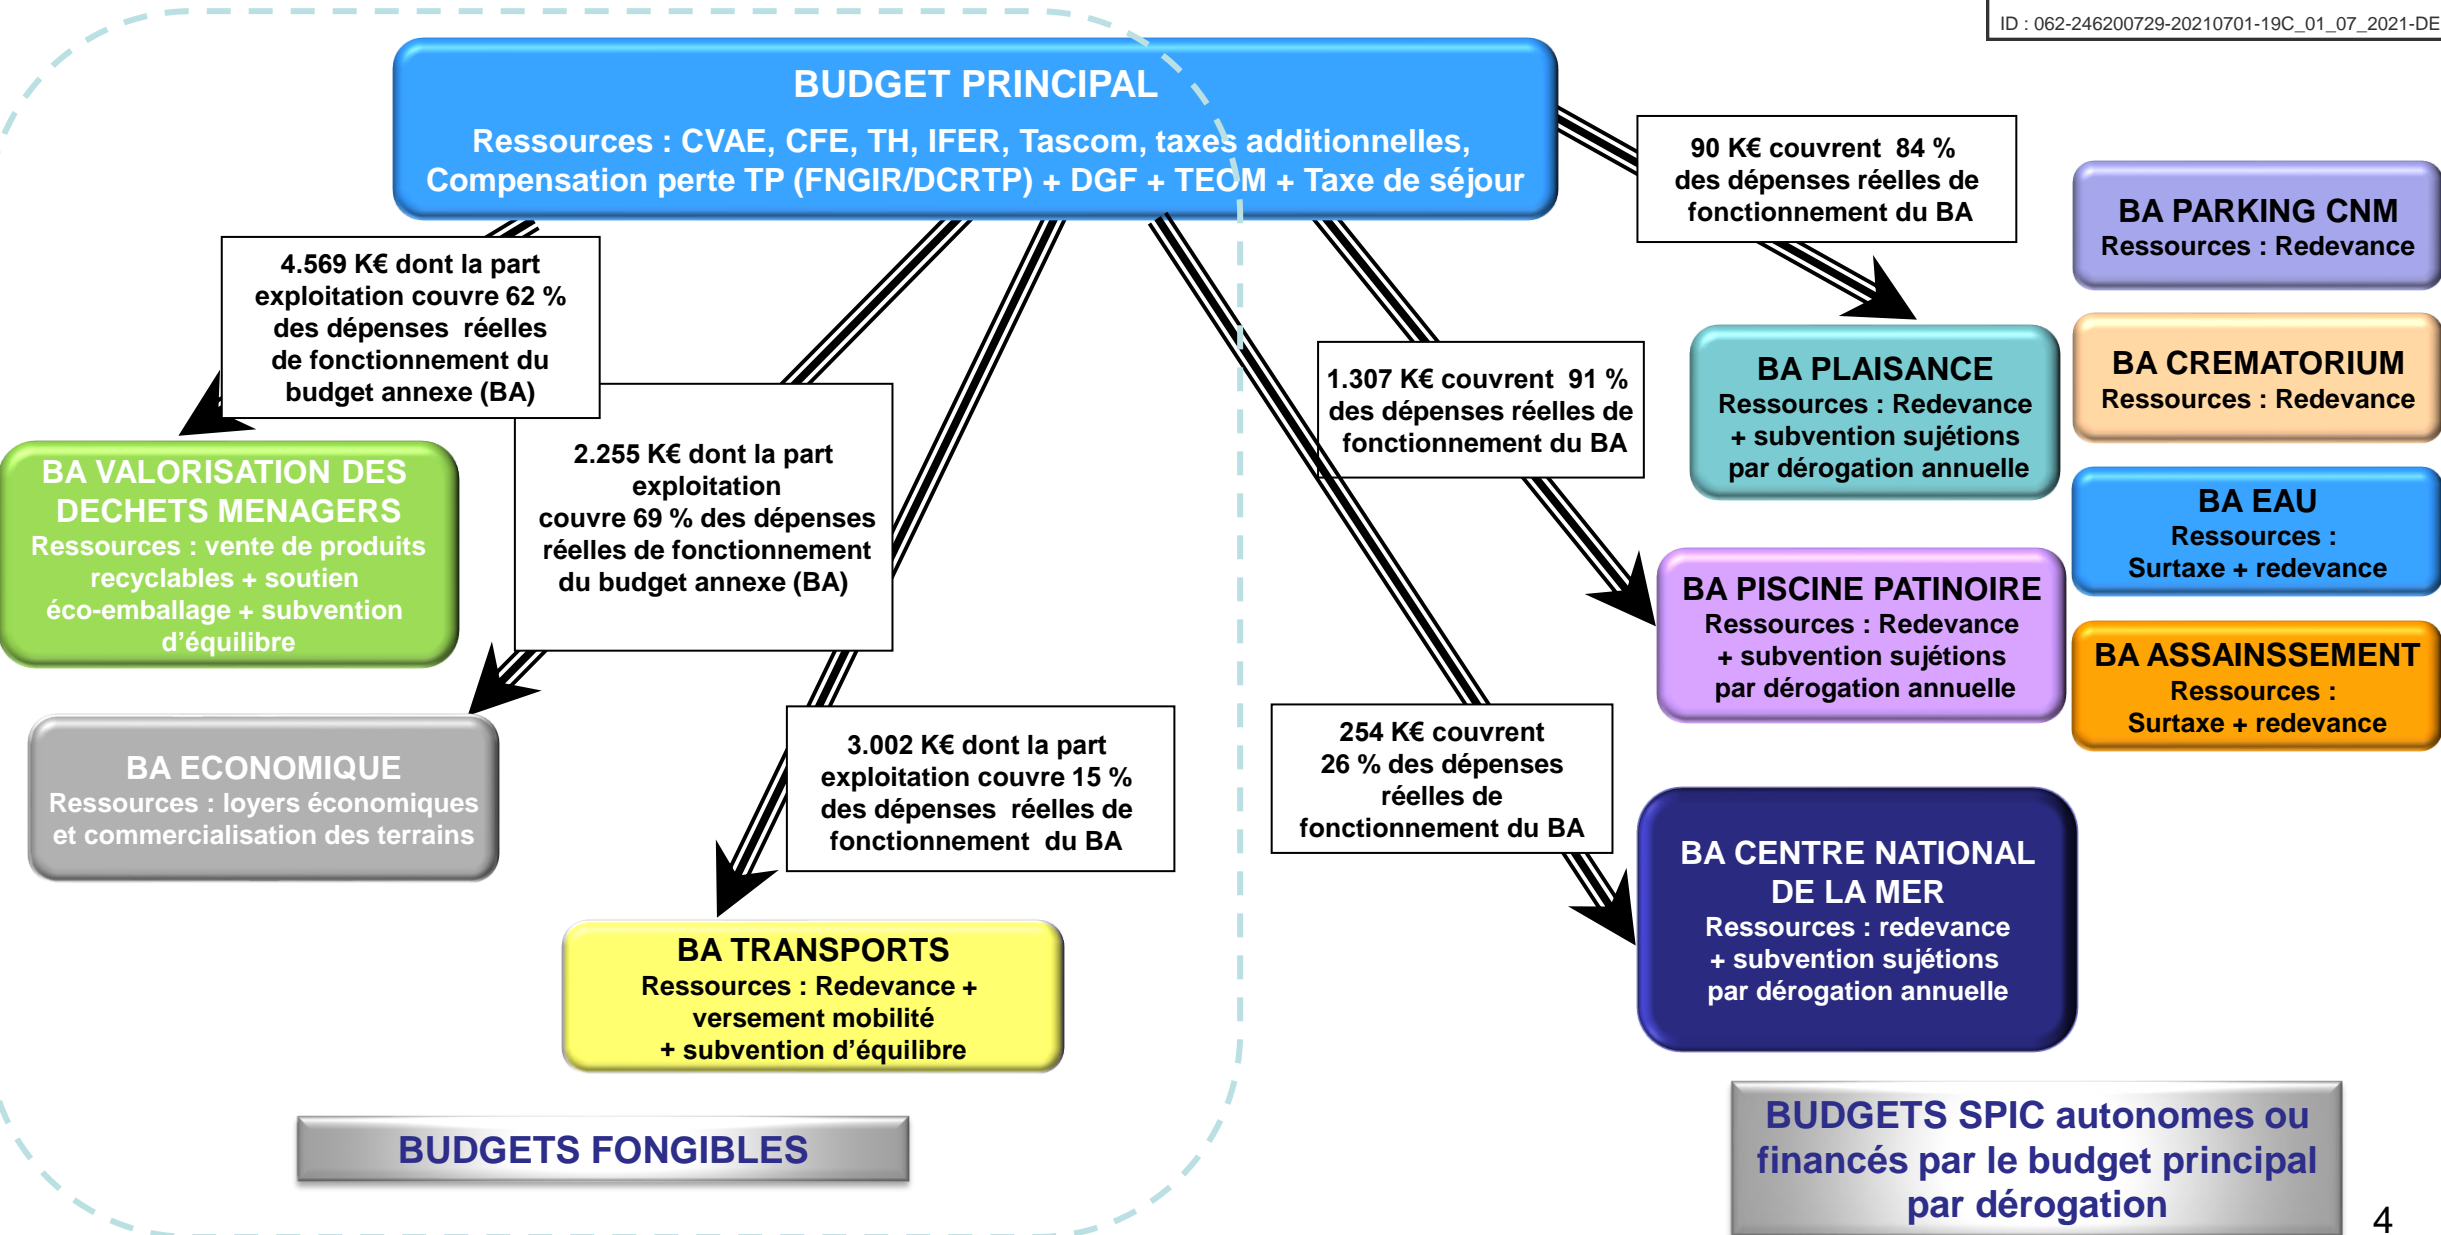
ID : 062-246200729-20210701-19C_01_07_2021-DE

BUDGET PRINCIPAL

Ressources : CVAE, CFE, TH, IFER, Tascom, taxes additionnelles, Compensation perte TP (FNGIR/DCRTP) + DGF + TEOM + Taxe de séjour

4.569 K€ dont la part exploitation couvre 62 % des dépenses réelles de fonctionnement du budget annexe (BA)

BA VALORISATION DES DECHETS MENAGERS
Ressources : vente de produits recyclables + soutien éco-emballage + subvention d'équilibre

2.255 K€ dont la part exploitation couvre 69 % des dépenses réelles de fonctionnement du budget annexe (BA)

BA ECONOMIQUE
Ressources : loyers économiques et commercialisation des terrains

3.002 K€ dont la part exploitation couvre 15 % des dépenses réelles de fonctionnement du BA

BA TRANSPORTS
Ressources : Redevance + versement mobilité + subvention d'équilibre

BUDGETS FONGIBLES

90 K€ couvrent 84 % des dépenses réelles de fonctionnement du BA

1.307 K€ couvrent 91 % des dépenses réelles de fonctionnement du BA

254 K€ couvrent 26 % des dépenses réelles de fonctionnement du BA

BA PLAISANCE
Ressources : Redevance + subvention sujétions par dérogation annuelle

BA PISCINE PATINOIRE
Ressources : Redevance + subvention sujétions par dérogation annuelle

BA CENTRE NATIONAL DE LA MER
Ressources : redevance + subvention sujétions par dérogation annuelle

BA PARKING CNM
Ressources : Redevance

BA CREMATORIUM
Ressources : Redevance

BA EAU
Ressources : Surtaxe + redevance

BA ASSAINSSEMENT
Ressources : Surtaxe + redevance

BUDGETS SPIC autonomes ou financés par le budget principal par dérogation

4